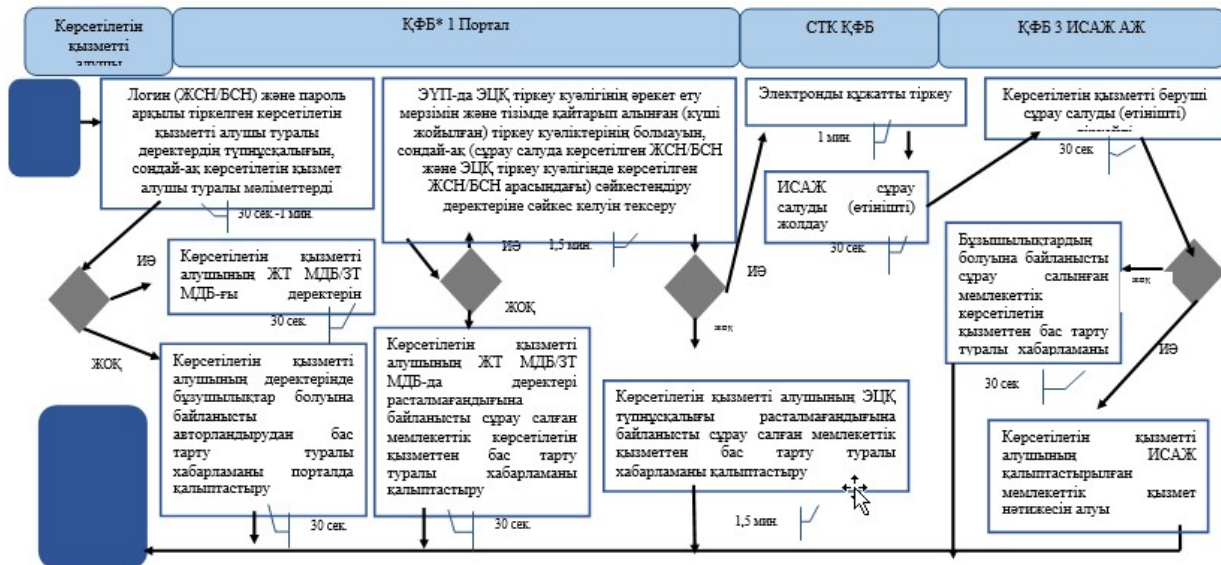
Көрсетілетін қызметті алушы

ҚФБ* 1 Портал

СТК ҚФБ

ҚФБ 3 ИСАЖ АЖ

Логин (ЖСН/БСН) және пароль арқылы тіркелген көрсетілетін қызметті алушы туралы деректердің түпнұсқалығын, сондай-ақ көрсетілетін қызмет алушы туралы мәліметтерді

30 сек.-1 мин.

ЭҮП-да ЭЦҚ тіркеу куәлігінің әрекет ету мерзімін және тізімде қайтарып алынған (күші жойылған) тіркеу куәліктерінің болмауын, сондай-ақ (сұрау салуда көрсетілген ЖСН/БСН және ЭЦҚ тіркеу куәлігінде көрсетілген ЖСН/БСН арасындағы) сәйкестендіру деректеріне сәйкес келуін тексеру

Электронды құжатты тіркеу

1 мин.

Көрсетілетін қызметті беруші сұрау салуды (өтінішті) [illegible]

30 сек

ИСАЖ сұрау салуды (өтінішті) жолдау

30 сек.

ИӘ

Көрсетілетін қызметті алушының ЖТ МДБ/ЗТ МДБ-ғы деректерін

30 сек.

ИӘ

1,5 мин.

ЖОҚ

ИӘ

жоқ

Бұзушылықтардың болуына байланысты сұрау салынған мемлекеттік көрсетілетін қызметтен бас тарту туралы хабарламаны

жоқ

ИӘ

ЖОҚ

Көрсетілетін қызметті алушының деректерінде бұзушылықтар болуына байланысты авторландырудан бас тарту туралы хабарламаны порталда қалыптастыру

Көрсетілетін қызметті алушының ЖТ МДБ/ЗТ МДБ-да деректері расталмағандығына байланысты сұрау салған мемлекеттік көрсетілетін қызметтен бас тарту туралы хабарламаны қалыптастыру

Көрсетілетін қызметті алушының ЭЦҚ түпнұсқалығы расталмағандығына байланысты сұрау салған мемлекеттік қызметтен бас тарту туралы хабарламаны қалыптастыру

30 сек

Көрсетілетін қызметті алушының ИСАЖ қалыптастырылған мемлекеттік қызмет нәтижесін алуы

30 сек.

30 сек.

1,5 мин.